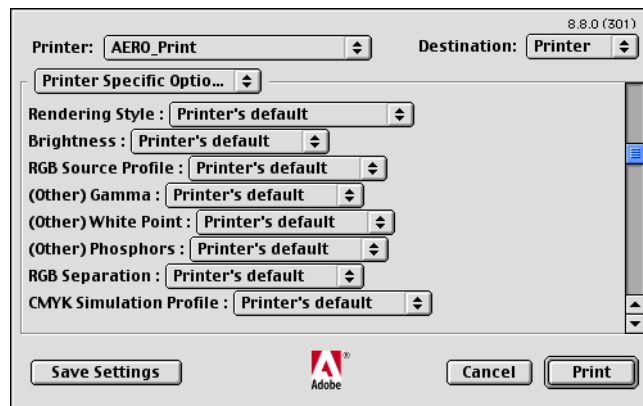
8.8.0 (301)

Printer: AERO_Print

Destination: Printer

Printer Specific Optio...

Rendering Style : Printer's default

Brightness : Printer's default

RGB Source Profile : Printer's default

(Other) Gamma : Printer's default

(Other) White Point : Printer's default

(Other) Phosphors : Printer's default

RGB Separation : Printer's default

CMYK Simulation Profile : Printer's default

Save Settings

Adobe

Cancel

Print